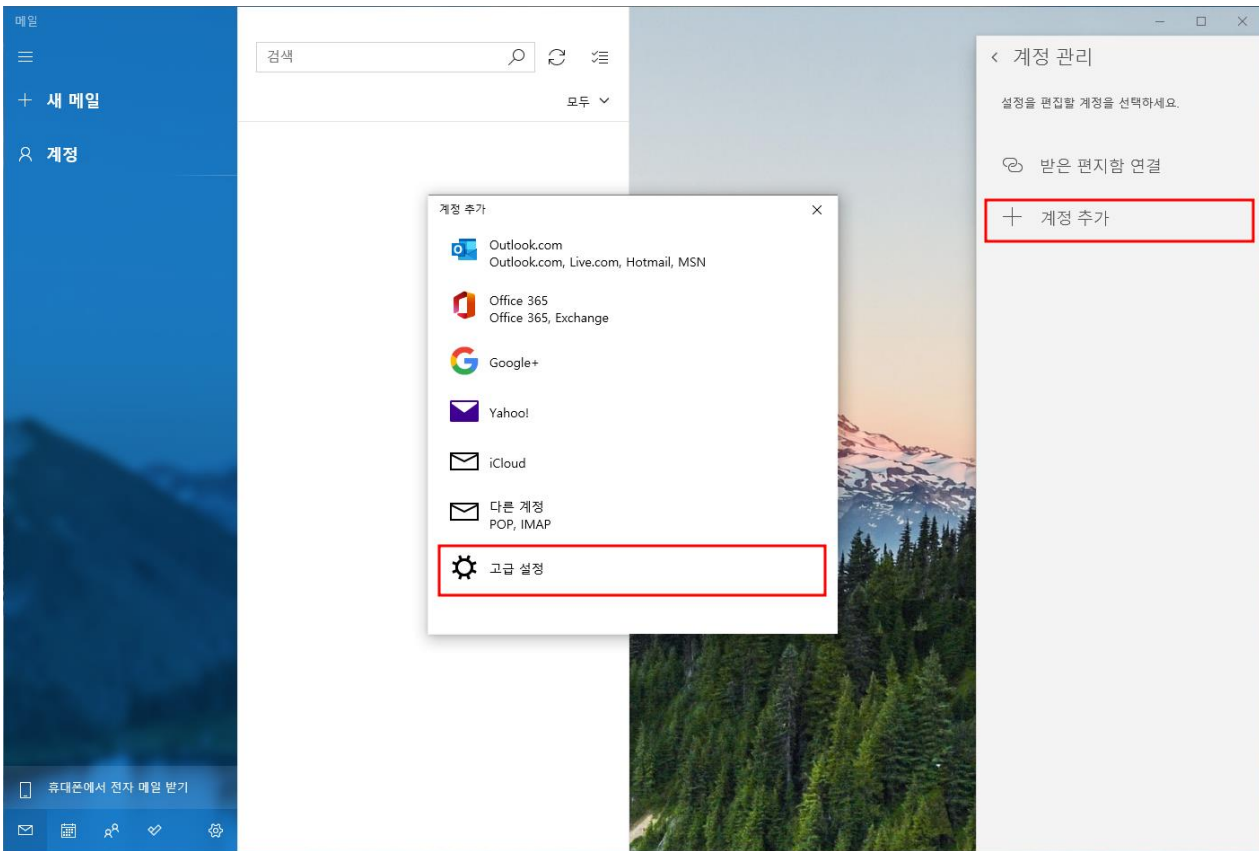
메일

+ 새 메일

계정

휴대폰에서 전자 메일 받기

검색

모두

계정 추가

Outlook.com
Outlook.com, Live.com, Hotmail, MSN

Office 365
Office 365, Exchange

Google+

Yahoo!

iCloud

다른 계정
POP, IMAP

고급 설정

‹ 계정 관리

설정을 편집할 계정을 선택하세요.

받은 편지함 연결

+ 계정 추가